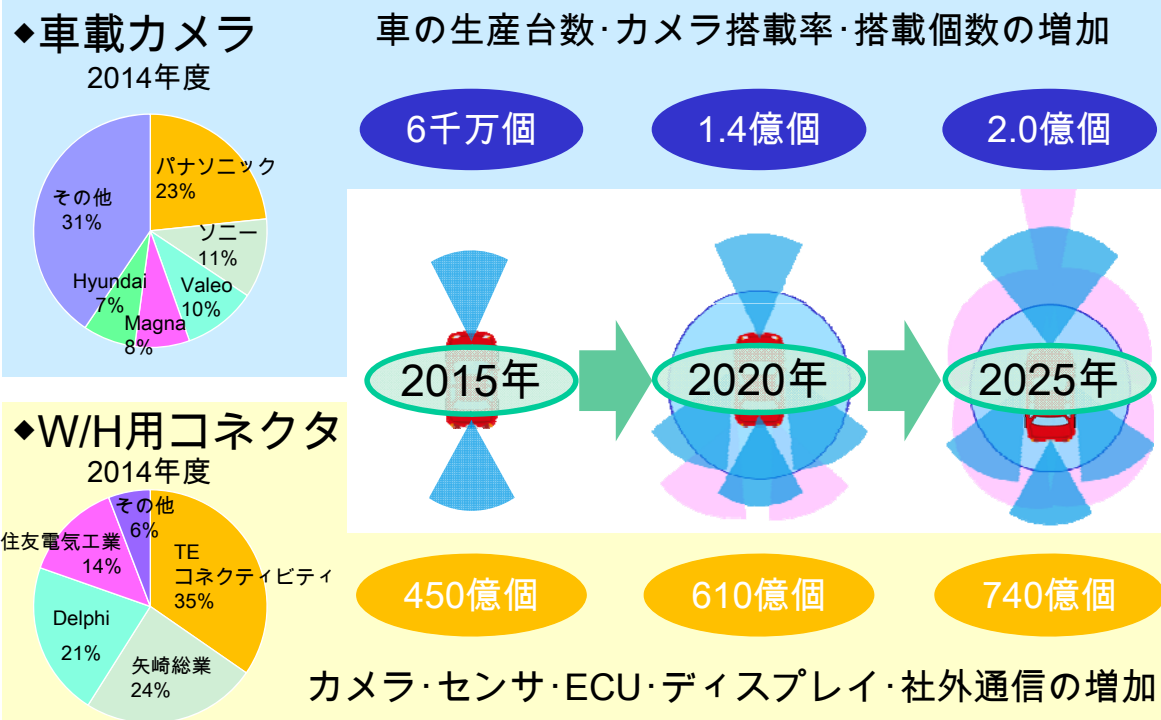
◆車載カメラ
2014年度

パナソニック 23%
ソニー 11%
Valeo 10%
Magna 8%
Hyundai 7%
その他 31%

車の生産台数·カメラ搭載率·搭載個数の増加

6千万個
1.4億個
2.0億個

2015年
2020年
2025年

◆W/H用コネクタ
2014年度

その他 6%
TE コネクティビティ 35%
矢崎総業 24%
Delphi 21%
住友電気工業 14%

450億個
610億個
740億個

カメラ·センサ·ECU·ディスプレイ·社外通信の増加